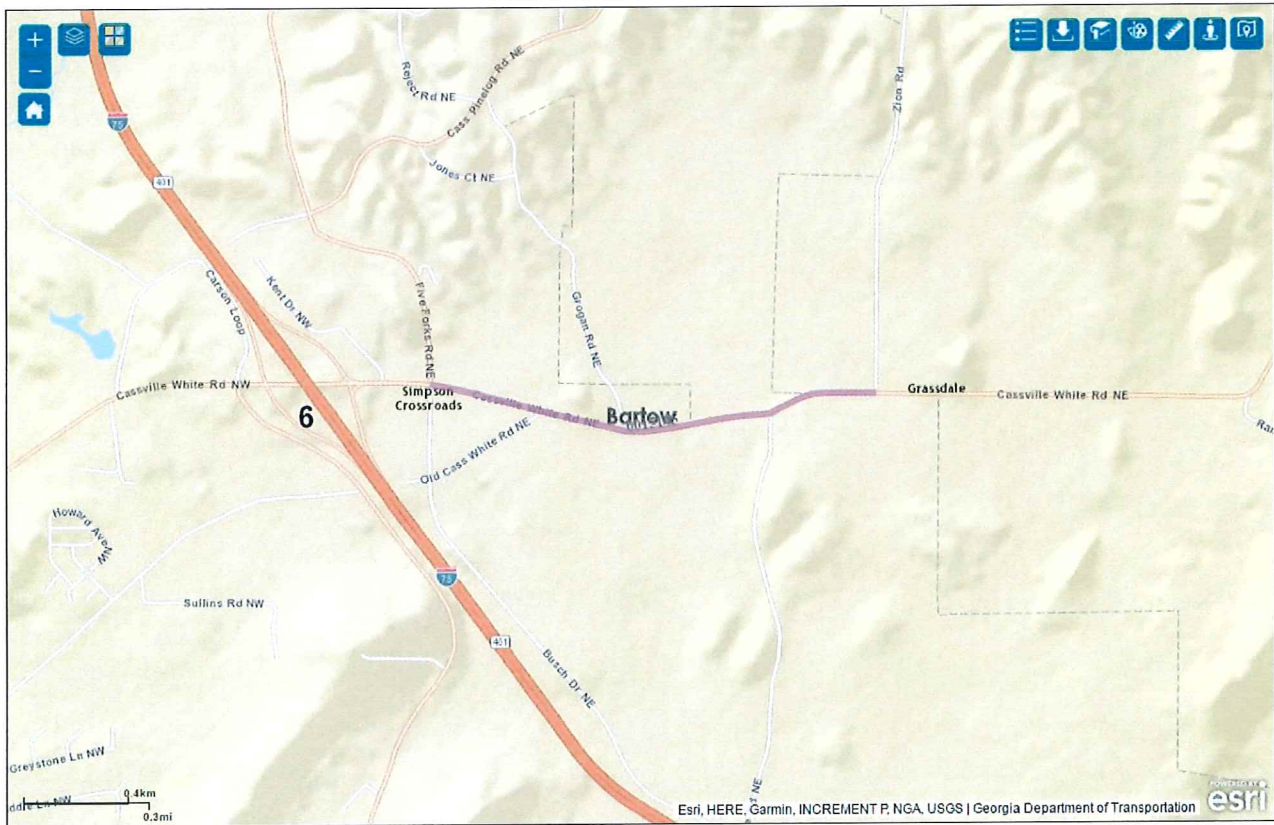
+
−
Reject Rd NE
Cass Pinelog Rd NE
Zion Rd
75
401
Jones Ct NE
Kent Dr NW
Carson Loop
Five Forks Rd NE
Grogan Rd NE
Cassville White Rd NW
Simpson Crossroads
Cassville White Rd NE
Bartow
Grassdale
Cassville White Rd NE
Ra
6
Old Cass White Rd NE
Howard Ave NW
75
Sullins Rd NW
401
Busch Dr NE
Greystone Ln NW
0.4km
0.3mi
ot NE
Esri, HERE, Garmin, INCREMENT P, NGA, USGS | Georgia Department of Transportation
POWERED BY esri